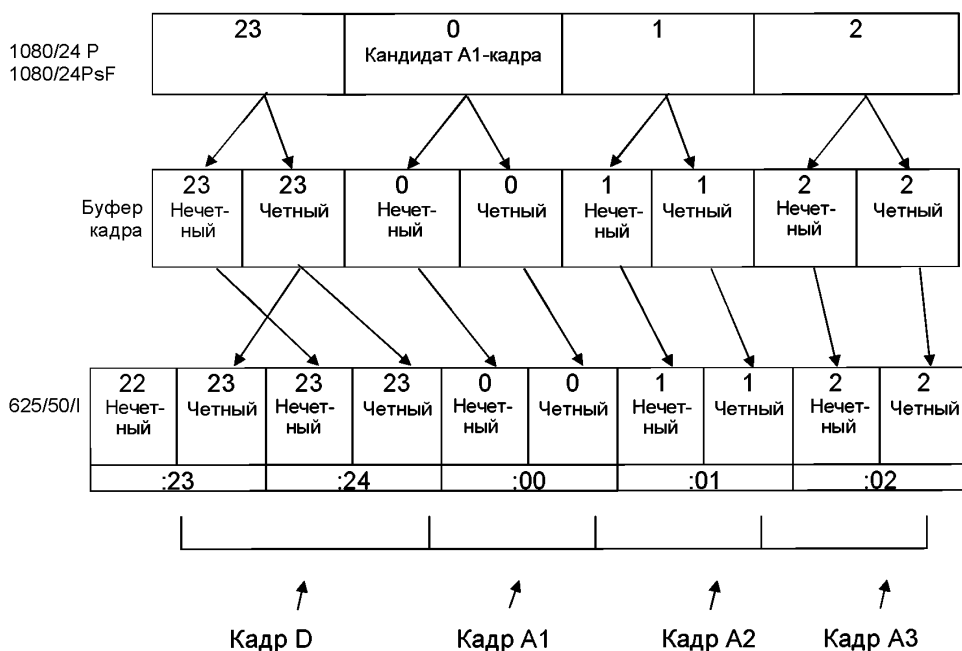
1080/24 P
1080/24PsF

| 23 | 0 Кандидат A1-кадра | 1 | 2 |
|---|---|---|---|

Буфер кадра

| 23 Нечетный | 23 Четный | 0 Нечетный | 0 Четный | 1 Нечетный | 1 Четный | 2 Нечетный | 2 Четный |
|---|---|---|---|---|---|---|---|

625/50/I

| 22 Нечетный | 23 Четный | 23 Нечетный | 23 Четный | 0 Нечетный | 0 Четный | 1 Нечетный | 1 Четный | 2 Нечетный | 2 Четный |
|---|---|---|---|---|---|---|---|---|---|
| :23 | | :24 | | :00 | | :01 | | :02 | |

Кадр D
Кадр A1
Кадр A2
Кадр A3